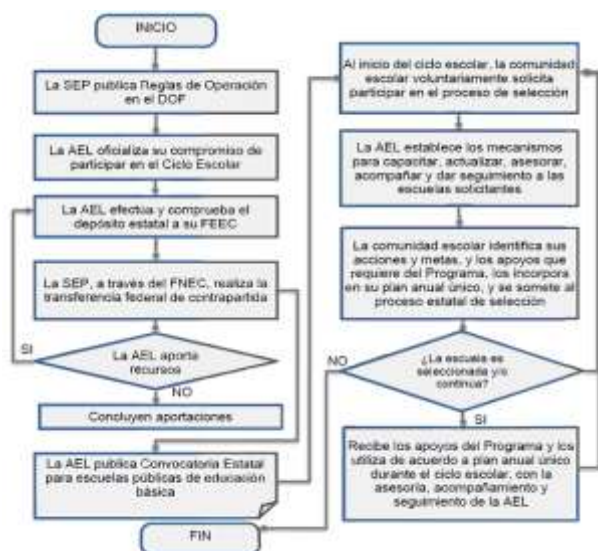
INICIO

La SEP publica Reglas de Operación en el DOF

La AEL oficializa su compromiso de participar en el Ciclo Escolar

La AEL efectúa y comprueba el depósito estatal a su FEEC

La SEP, a través del FNEC, realiza la transferencia federal de contrapartida

SI

La AEL aporta recursos

NO

Concluyen aportaciones

La AEL publica Convocatoria Estatal para escuelas públicas de educación básica

FIN

Al inicio del ciclo escolar, la comunidad escolar voluntariamente solicita participar en el proceso de selección

La AEL establece los mecanismos para capacitar, actualizar, asesorar, acompañar y dar seguimiento a las escuelas solicitantes

La comunidad escolar identifica sus acciones y metas, y los apoyos que requiere del Programa, los incorpora en su plan anual único, y se somete al proceso estatal de selección

NO

¿La escuela es seleccionada y/o continúa?

SI

Recibe los apoyos del Programa y los utiliza de acuerdo a plan anual único durante el ciclo escolar, con la asesoría, acompañamiento y seguimiento de la AEL